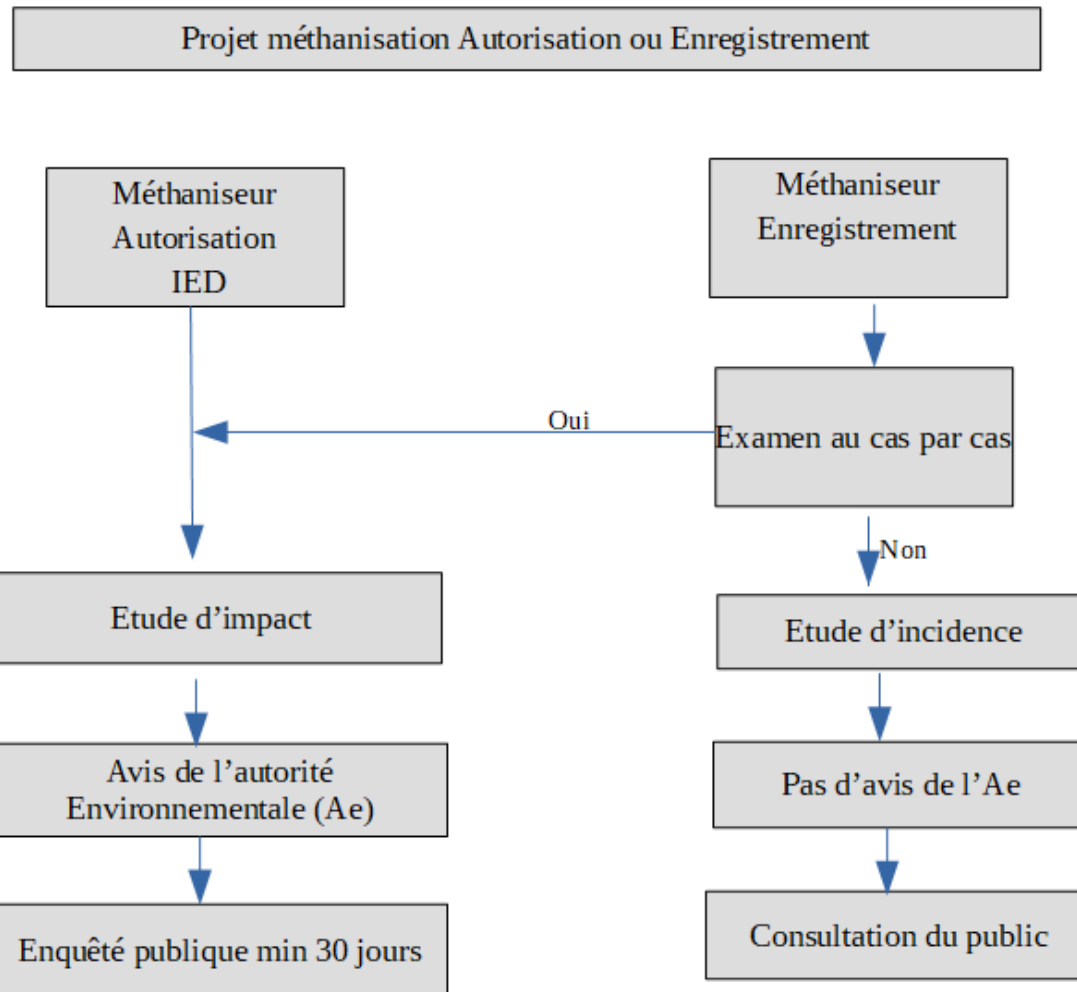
Projet méthanisation Autorisation ou Enregistrement

Méthaniseur
Autorisation
IED

Méthaniseur
Enregistrement

Oui

Examen au cas par cas

Non

Etude d'impact

Etude d'incidence

Avis de l'autorité
Environnementale (Ae)

Pas d'avis de l'Ae

Enquêté publique min 30 jours

Consultation du public